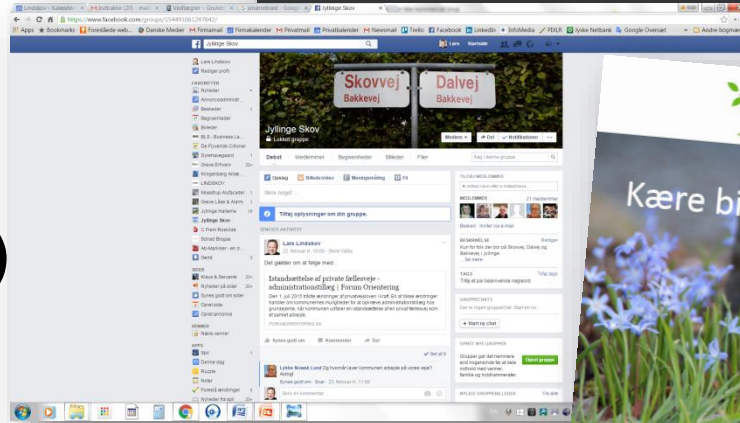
Lindskov - Kalender | Indbakke (20) - mail | Vedtægter - Grundejer | administrationl - Googl | Jyllinge Skov

https://www.facebook.com/groups/154493061247642/

Apps | Bookmarks | Foreslåede web... | Danske Medier | Firmamail | Firmakalender | Privatmail | Privatkalender | Newsmail | Trello | Facebook | LinkedIn | InfoMedia | PIXLR | Jyske Netbank | Google Oversæt | Andre bogmærker

Jyllinge Skov | Lars | Startside

Lars Lindskov
Rediger profil

FAVORITTER
Nyheder
Annoncestadministrat...
Beskeder
Begivenheder
Billeder
BLS - Business La...
Da Flyvende Cifroner
Dyrehavegaard
Steve Ericsen
Klingenberg Ante...
LINDSKOV
Mesotrup Asfladeder
Steve Låse & Alarm
Jyllinge Haferne
Jyllinge Skov
G Prem Roskilde
Soheil Bogoa
Mydøjkvinder - en d...
Gemt

SIDER
Klaus & Bernante
Nyheder på sider
Synes godt om sider
Opret side
Opret annonce

VENNER
Nære venner

APPS
Spil
Denne dag
Puzzle
Noter
Foreslå ændringer
Nyheder fra spil

Skovvej
Bakkevej
Dalvej
Bakkevej

Jyllinge Skov
Lukket gruppe

Medlem | Del | Notifikationer

Debat | Medlemmer | Begivenheder | Billeder | Filer | Søg i denne gruppe

Opslag | Billede/video | Meningsmåling | Fil

Skriv noget ...

Tilføj oplysninger om din gruppe.

SENESTE AKTIVITET

Lars Lindskov
22. februar kl. 10:00 · Stevns Kalby

Det gælder om at følge med...

Istandsættelse af private fællesveje - administrationsflæg | Forum Orientering
Den 1. juli 2015 trådte ændringer af privatvejsloven i kraft. En af disse ændringer handler om kommunernes mulighed for at opkræve administrationsflæg hos grundejerne, når kommunen udfører en istandsættelse af en privat fællesvej som et samlet arbejde.
FORUMORIENTERING.DK

Synes godt om | Kommentar | Del

Set af 9

Lykke Nowak Lund Og hvornår laver kommunen arbejde på vores vej? Aldrig!
Synes godt om · Svar · 22. februar kl. 11:00

Skriv en kommentar ...

TILFØJ MEDLEMMER
+ Indtast navn eller e-mailadresse ...

MEDLEMMER 21 medlemmer

Beskeder · Inviter via e-mail

BESKRIVELSE Rediger
Kun for folk der bor på Skovvej, Dalvej og Bakkevej i Jyllinge

TAGS Tilføj tags
Tilføj et par beskrivende nøgleord.

GRUPPECHATS
Det er ingen gruppechats. Start en nu.
+ Start ny chat

OPRET NYE GRUPPER
Grupper gør det nemmere end nogensinde for at dele indhold med venner, familie og holdkammerater.
Opret gruppe

Kære bi